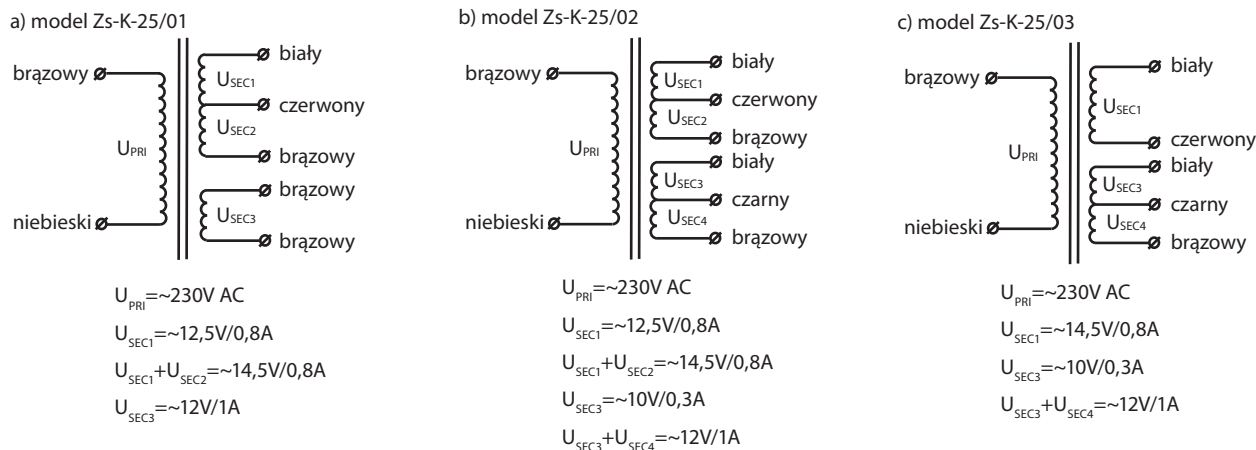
a) model Zs-K-25/01

brązowy
$U_{PRI}$
niebieski
biały
$U_{SEC1}$
czerwony
$U_{SEC2}$
brązowy
brązowy
$U_{SEC3}$
brązowy

$U_{PRI}$=~230V AC
$U_{SEC1}$=~12,5V/0,8A
$U_{SEC1}$+$U_{SEC2}$=~14,5V/0,8A
$U_{SEC3}$=~12V/1A

b) model Zs-K-25/02

brązowy
$U_{PRI}$
niebieski
biały
$U_{SEC1}$
czerwony
$U_{SEC2}$
brązowy
biały
$U_{SEC3}$
czarny
$U_{SEC4}$
brązowy

$U_{PRI}$=~230V AC
$U_{SEC1}$=~12,5V/0,8A
$U_{SEC1}$+$U_{SEC2}$=~14,5V/0,8A
$U_{SEC3}$=~10V/0,3A
$U_{SEC3}$+$U_{SEC4}$=~12V/1A

c) model Zs-K-25/03

brązowy
$U_{PRI}$
niebieski
biały
$U_{SEC1}$
czerwony
biały
$U_{SEC3}$
czarny
$U_{SEC4}$
brązowy

$U_{PRI}$=~230V AC
$U_{SEC1}$=~14,5V/0,8A
$U_{SEC3}$=~10V/0,3A
$U_{SEC3}$+$U_{SEC4}$=~12V/1A